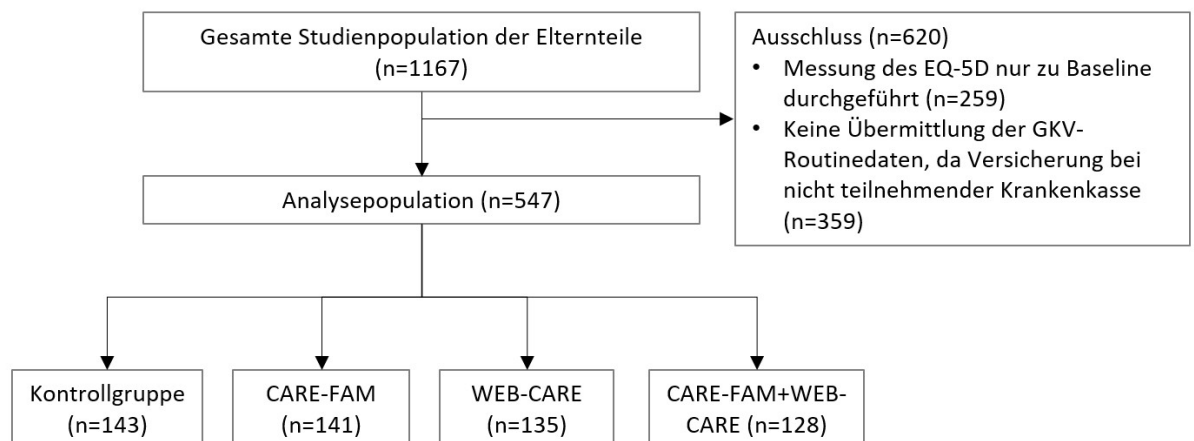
Gesamte Studienpopulation der Elternteile (n=1167)

Ausschluss (n=620)
• Messung des EQ-5D nur zu Baseline durchgeführt (n=259)
• Keine Übermittlung der GKV-Routinedaten, da Versicherung bei nicht teilnehmender Krankenkasse (n=359)

Analysepopulation (n=547)

Kontrollgruppe (n=143)

CARE-FAM (n=141)

WEB-CARE (n=135)

CARE-FAM+WEB-CARE (n=128)